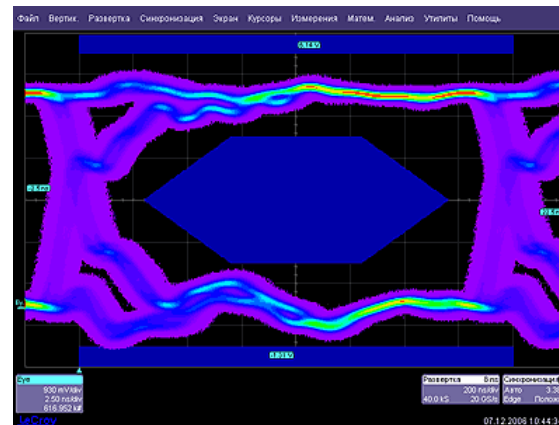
Файл Вертик. Развертка Синхронизация Экран Курсоры Измерения Матем. Анализ Утилиты Помощь

0.14 V

-2.5 ns

22.5 ns

Ey

-0.21 V

Eye
930 mV/div
2.50 ns/div
616.952 kat

Развертка Вло
200 ns/div
40.0 kS 20 GS/s

Синхронизация
Авто 3.3
Edge Положит

LeCroy

07.12.2006 10:44:3